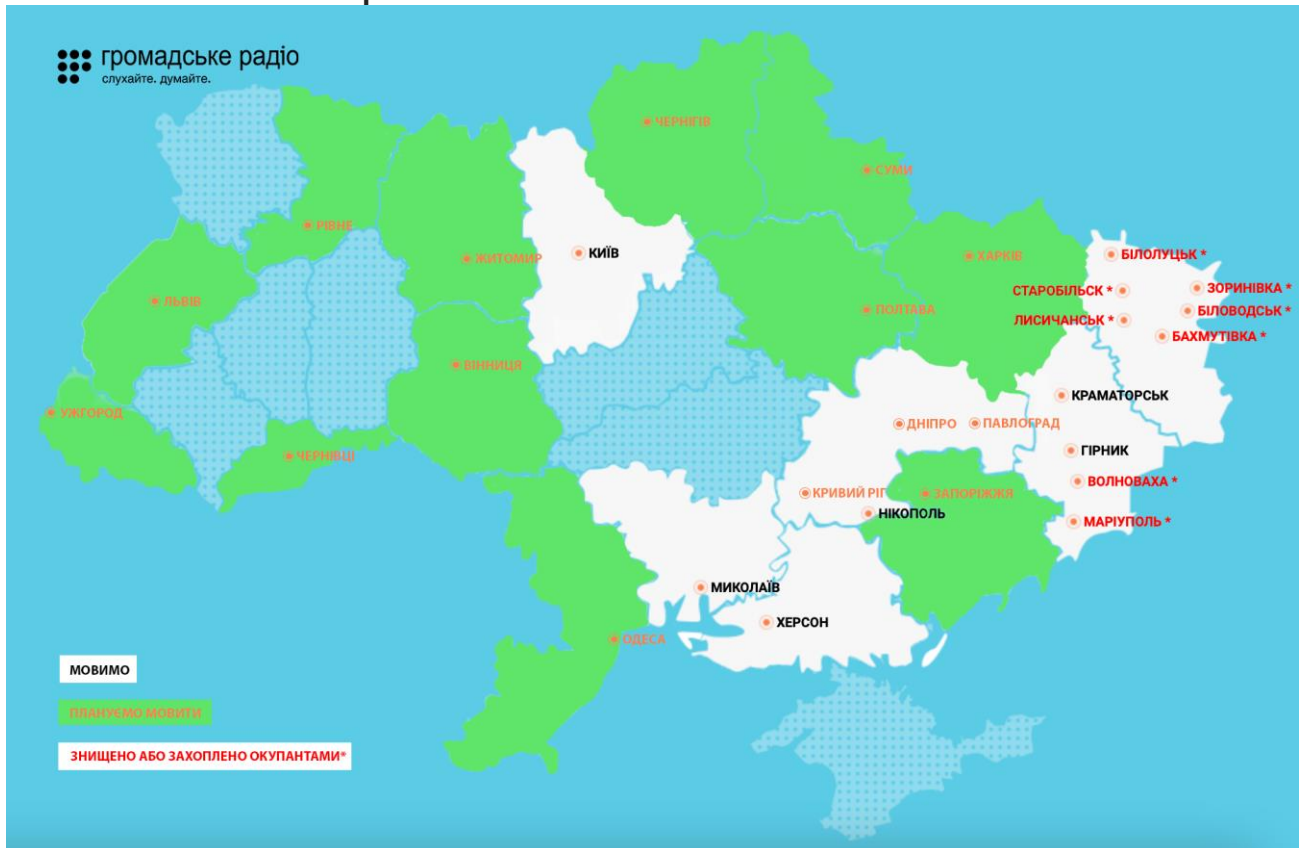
громадське радіо
слухайте. думайте.

ЧЕРНІГІВ
СУМИ
РІВНЕ
ЖИТОМИР
КИЇВ
ХАРКІВ
БІЛОЛУЦЬК *
СТАРОБІЛЬСК *
ЗОРИНІВКА *
БІЛОВОДСЬК *
ЛИСИЧАНСЬК *
БАХМУТІВКА *
ЛЬВІВ
ПОЛТАВА
ВІННИЦЯ
КРАМАТОРСЬК
УЖГОРОД
ДНІПРО
ПАВЛОГРАД
ГІРНИК
ЧЕРНІВЦІ
ВОЛНОВАХА *
КРИВИЙ РІГ
ЗАПОРІЖЖЯ
НІКОПОЛЬ
МАРІУПОЛЬ *
МИКОЛАЇВ
ХЕРСОН
ОДЕСА

МОВИМО
ПЛАНУЄМО МОВИТИ
ЗНИЩЕНО АБО ЗАХОПЛЕНО ОКУПАНТАМИ*